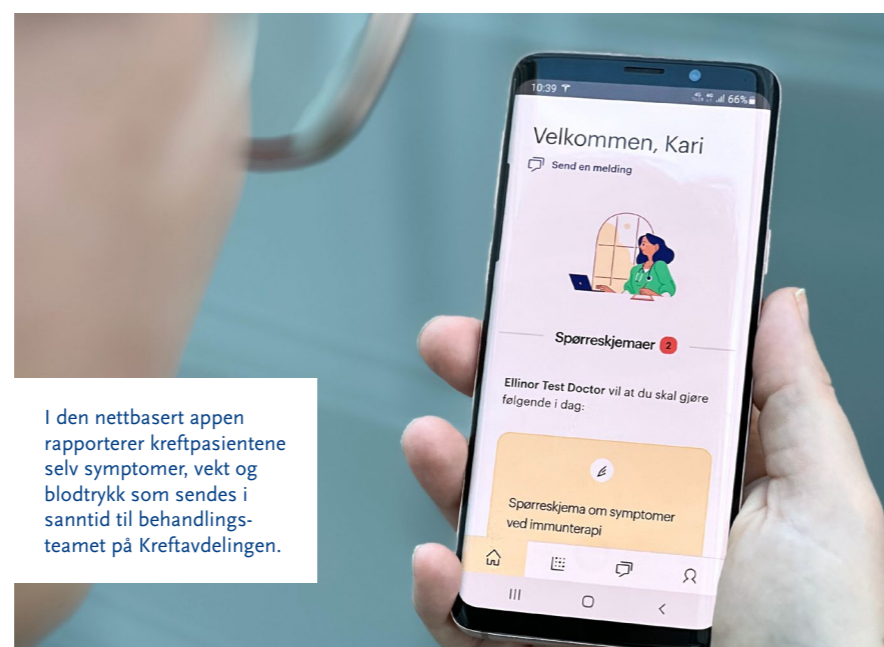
I den nettbasert appen rapporterer kreftpasientene selv symptomer, vekt og blodtrykk som sendes i sanntid til behandlingsteamet på Kreftavdelingen.

10:39

66%

Velkommen, Kari

Send en melding

Spørreskjemaer 2

Ellinor Test Doctor vil at du skal gjøre følgende i dag:

Spørreskjema om symptomer ved immunterapi